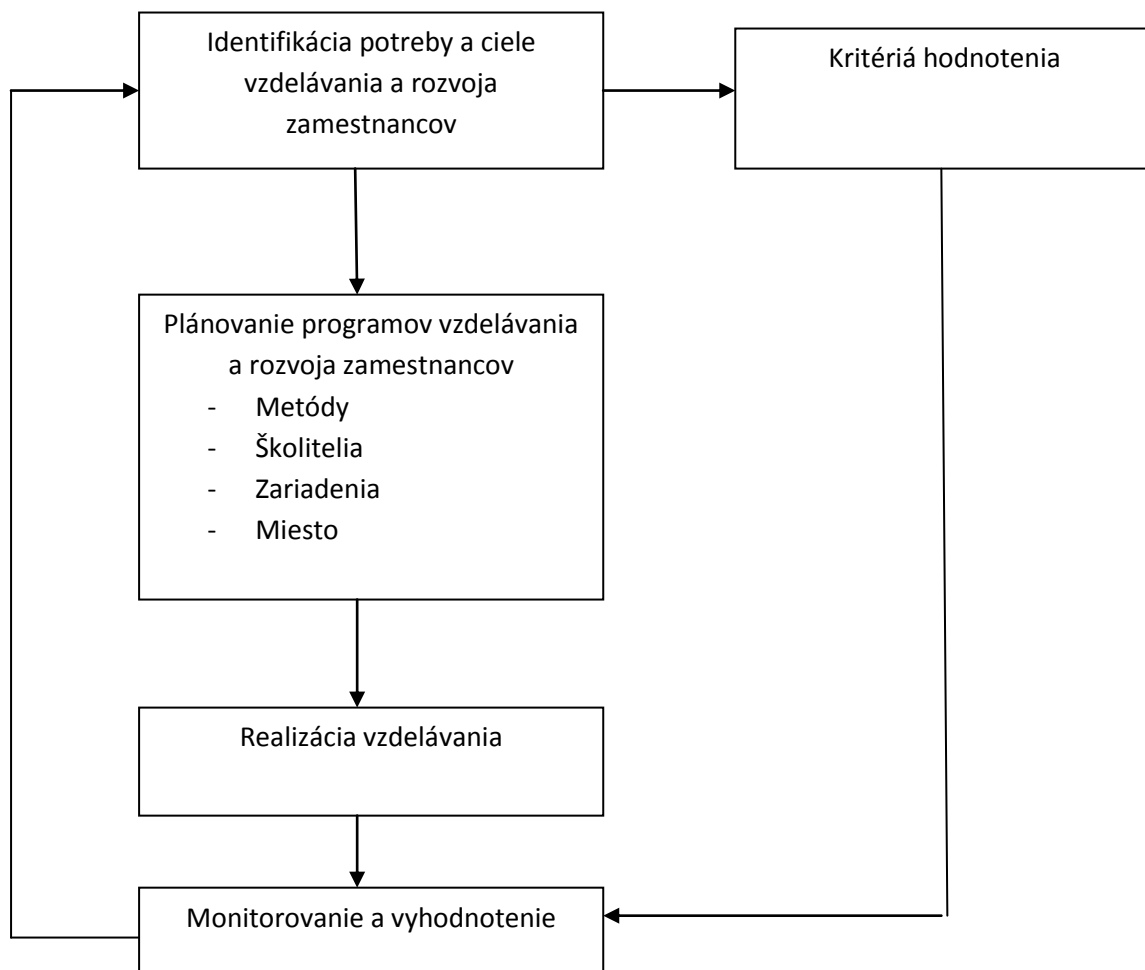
Identifikácia potreby a ciele vzdelávania a rozvoja zamestnancov

Kritériá hodnotenia

Plánovanie programov vzdelávania a rozvoja zamestnancov
- Metódy
- Školitelia
- Zariadenia
- Miesto

Realizácia vzdelávania

Monitorovanie a vyhodnotenie